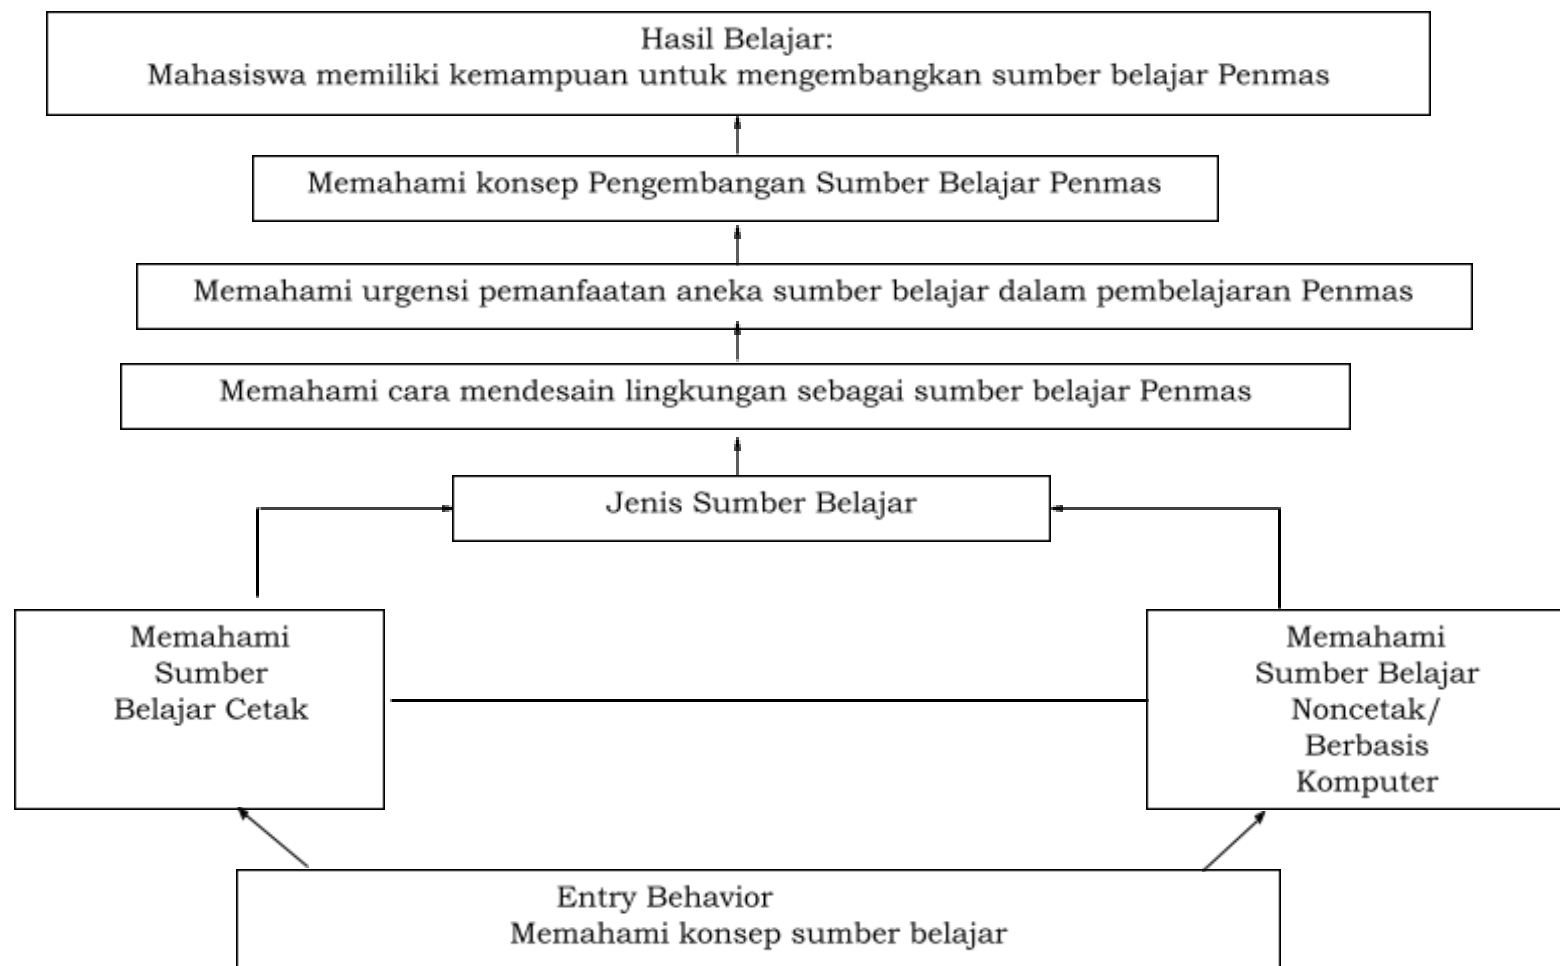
Hasil Belajar:
Mahasiswa memiliki kemampuan untuk mengembangkan sumber belajar Penmas

Memahami konsep Pengembangan Sumber Belajar Penmas

Memahami urgensi pemanfaatan aneka sumber belajar dalam pembelajaran Penmas

Memahami cara mendesain lingkungan sebagai sumber belajar Penmas

Jenis Sumber Belajar

Memahami Sumber Belajar Cetak

Memahami Sumber Belajar Noncetak/ Berbasis Komputer

Entry Behavior
Memahami konsep sumber belajar